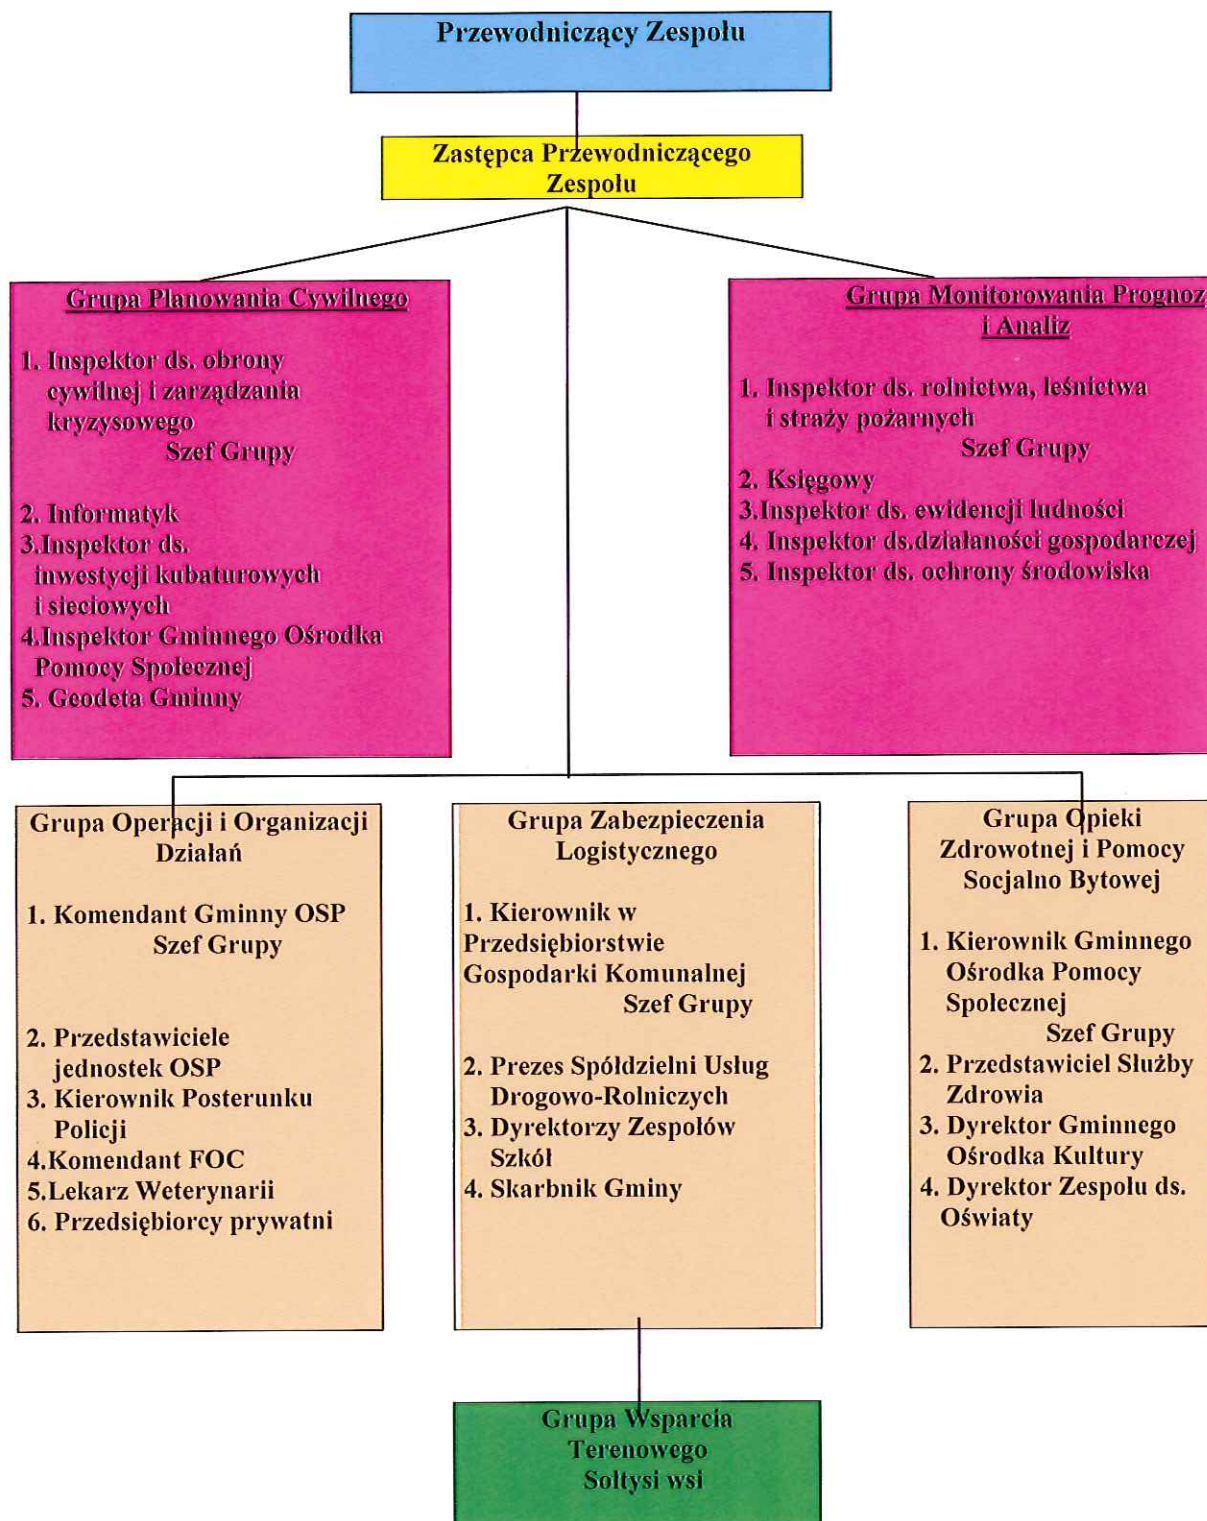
Przewodniczący Zespołu

Zastępca Przewodniczącego Zespołu

Grupa Planowania Cywilnego

1. Inspektor ds. obrony cywilnej i zarządzania kryzysowego
Szef Grupy

2. Informatyk
3.Inspektor ds. inwestycji kubaturowych i sieciowych
4.Inspektor Gminnego Ośrodka Pomocy Społecznej
5. Geodeta Gminny

Grupa Monitorowania Prognoz i Analiz

1. Inspektor ds. rolnictwa, leśnictwa i straży pożarnych
Szef Grupy
2. Księgowy
3.Inspektor ds. ewidencji ludności
4. Inspektor ds.działaności gospodarczej
5. Inspektor ds. ochrony środowiska

Grupa Operacji i Organizacji Działań

1. Komendant Gminny OSP
Szef Grupy

2. Przedstawiciele jednostek OSP
3. Kierownik Posterunku Policji
4.Komendant FOC
5.Lekarz Weterynarii
6. Przedsiębiorcy prywatni

Grupa Zabezpieczenia Logistycznego

1. Kierownik w Przedsiębiorstwie Gospodarki Komunalnej
Szef Grupy

2. Prezes Spółdzielni Usług Drogowo-Rolniczych
3. Dyrektorzy Zespołów Szkół
4. Skarbnik Gminy

Grupa Opieki Zdrowotnej i Pomocy Socjalno Bytowej

1. Kierownik Gminnego Ośrodka Pomocy Społecznej
Szef Grupy
2. Przedstawiciel Służby Zdrowia
3. Dyrektor Gminnego Ośrodka Kultury
4. Dyrektor Zespołu ds. Oświaty

Grupa Wsparcia Terenowego
Sołtysi wsi